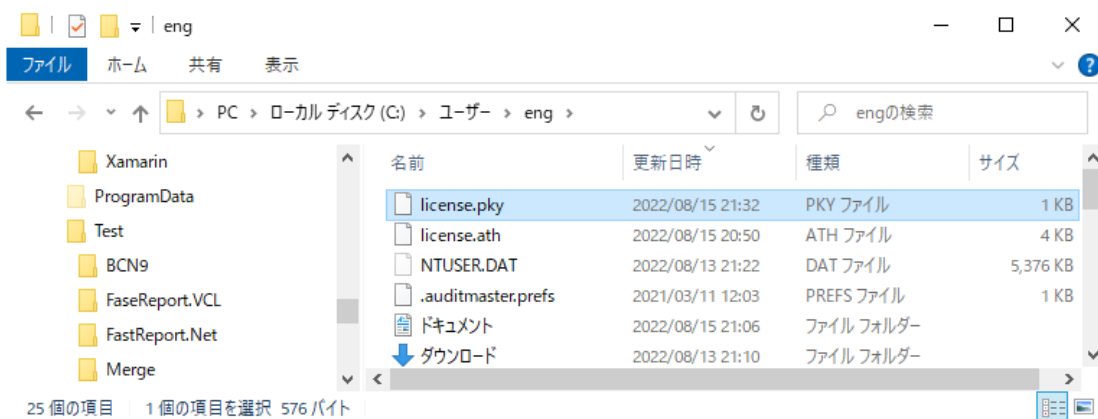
eng

ファイル ホーム 共有 表示

PC > ローカル ディスク (C:) > ユーザー > eng >

engの検索

Xamarin
ProgramData
Test
BCN9
FaseReport.VCL
FastReport.Net
Merge

| 名前 | 更新日時 | 種類 | サイズ |
|---|---|---|---|
| license.pky | 2022/08/15 21:32 | PKY ファイル | 1 KB |
| license.ath | 2022/08/15 20:50 | ATH ファイル | 4 KB |
| NTUSER.DAT | 2022/08/13 21:22 | DAT ファイル | 5,376 KB |
| .auditmaster.prefs | 2021/03/11 12:03 | PREFS ファイル | 1 KB |
| ドキュメント | 2022/08/15 21:06 | ファイル フォルダー | |
| ダウンロード | 2022/08/13 21:10 | ファイル フォルダー | |

25 個の項目 1 個の項目を選択 576 バイト